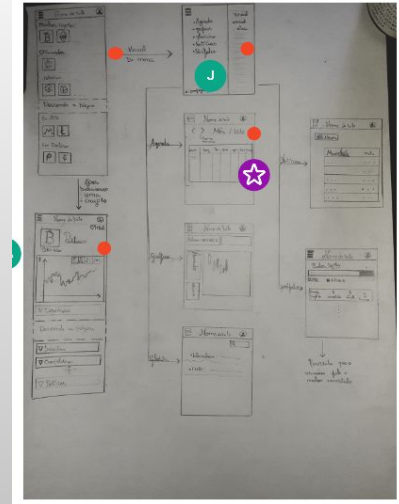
Nome do lote

Menu
lateral
De menu

Agenda

Gráficos

Nome do lote

Nome do lote

Nome do lote

Nome do lote

Nome do lote

Nome do lote

Nome do lote

Manutenção

Nome do lote

Agenda

Gráficos

Histórico

Notas

Clicando no
botão de
comunicar
com o
sistema

Exportar para
computador
ou
celular